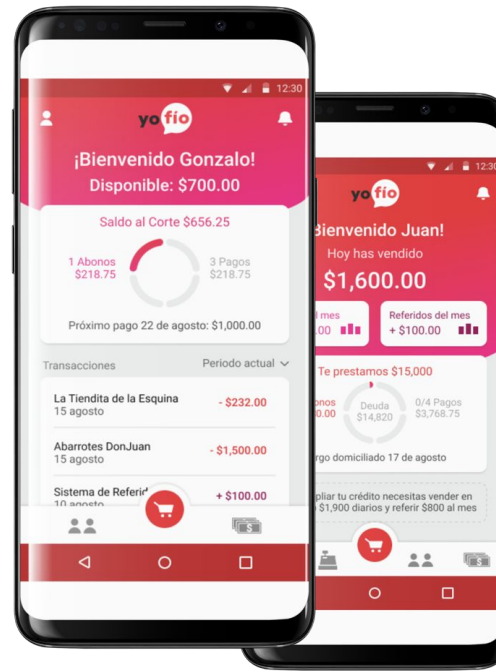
12:30

yo fio

¡Bienvenido Gonzalo!
Disponible: $700.00

Saldo al Corte $656.25

1 Abonos
$218.75

3 Pagos
$218.75

Próximo pago 22 de agosto: $1,000.00

Transacciones

Periodo actual

La Tiendita de la Esquina
15 agosto
- $232.00

Abarrotes DonJuan
15 agosto
- $1,500.00

Sistema de Referid
10
+ $100.00

12:30

yo fio

Bienvenido Juan!
Hoy has vendido
$1,600.00

l mes
.00

Referidos del mes
+ $100.00

Te prestamos $15,000

onos
50

Deuda
$14,820

0/4 Pagos
$3,768.75

rgo domiciliado 17 de agosto

pliar tu crédito necesitas vender en
$1,900 diarios y referir $800 al mes